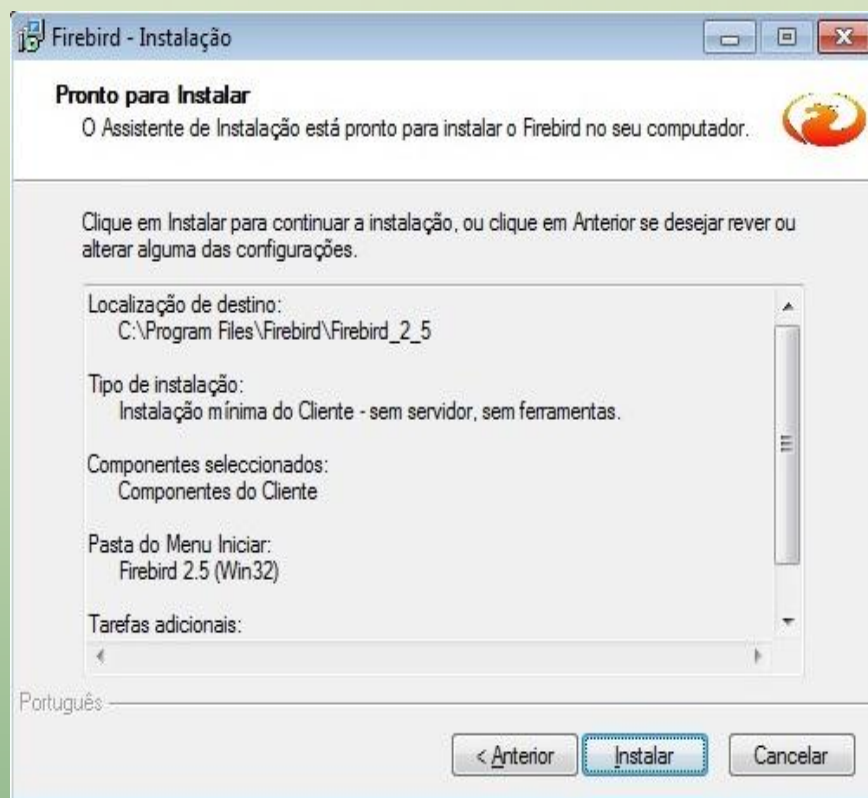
Firebird - Instalação

Pronto para Instalar
O Assistente de Instalação está pronto para instalar o Firebird no seu computador.

Clique em Instalar para continuar a instalação, ou clique em Anterior se desejar rever ou alterar alguma das configurações.

Localização de destino:
C:\Program Files\Firebird\Firebird_2_5

Tipo de instalação:
Instalação mínima do Cliente - sem servidor, sem ferramentas.

Componentes seleccionados:
Componentes do Cliente

Pasta do Menu Iniciar:
Firebird 2.5 (Win32)

Tarefas adicionais:

Português

< Anterior
Instalar
Cancelar